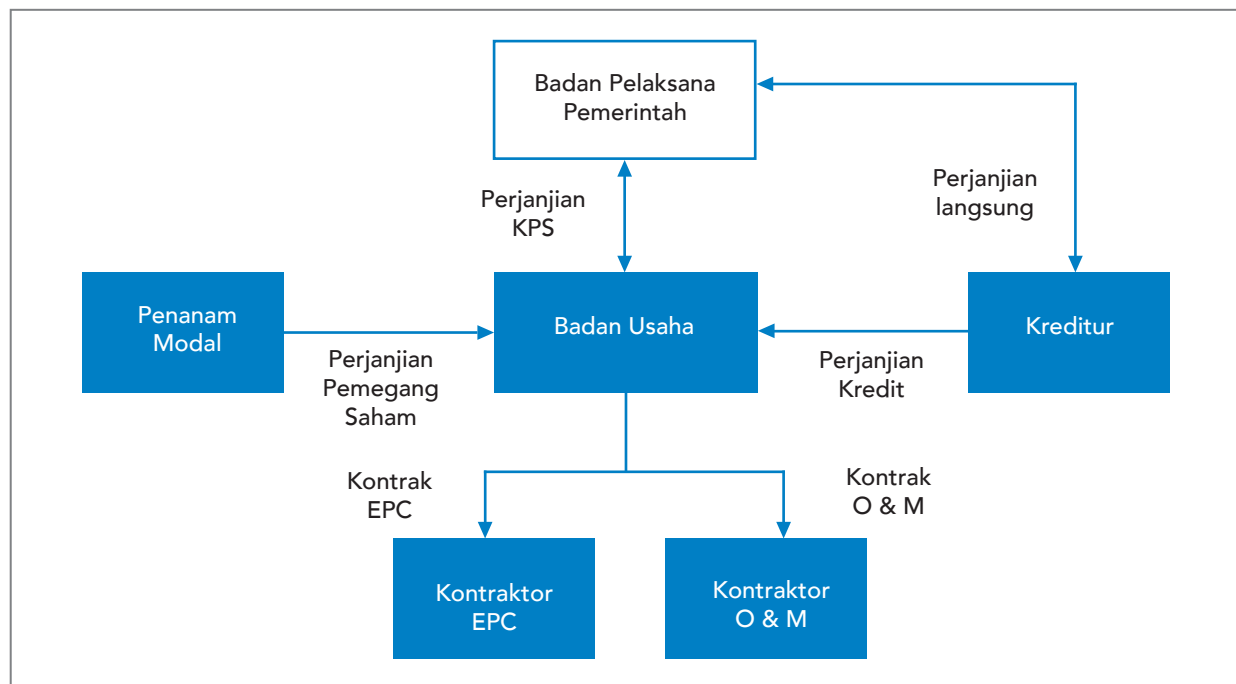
Badan Pelaksana Pemerintah

Perjanjian KPS

Perjanjian langsung

Penanam Modal

Badan Usaha

Kreditur

Perjanjian Pemegang Saham

Perjanjian Kredit

Kontrak EPC

Kontrak O & M

Kontraktor EPC

Kontraktor O & M